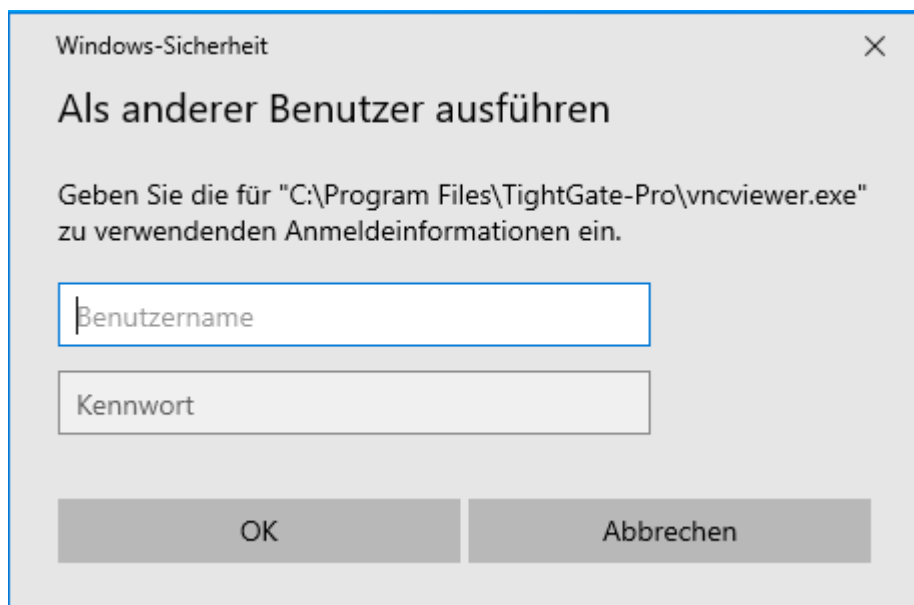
Windows-Sicherheit

×

Als anderer Benutzer ausführen

Geben Sie die für "C:\Program Files\TightGate-Pro\vncviewer.exe" zu verwendenden Anmeldeinformationen ein.

Benutzername

Kennwort

OK

Abbrechen